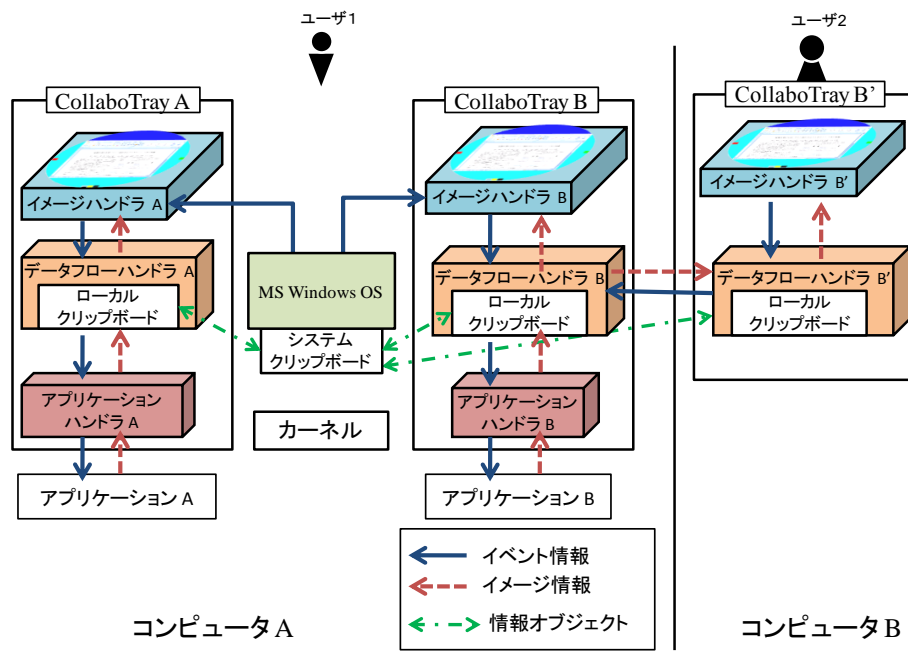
ユーザ1

ユーザ2

CollaboTray A

イメージハンドラ A

データフローハンドラ A

ローカル
クリップボード

アプリケーション
ハンドラ A

アプリケーション A

MS Windows OS

システム
クリップボード

カーネル

CollaboTray B

イメージハンドラ B

データフローハンドラ B

ローカル
クリップボード

アプリケーション
ハンドラ B

アプリケーション B

CollaboTray B’

イメージハンドラ B’

データフローハンドラ B’

ローカル
クリップボード

イベント情報
イメージ情報
情報オブジェクト

コンピュータ A

コンピュータ B